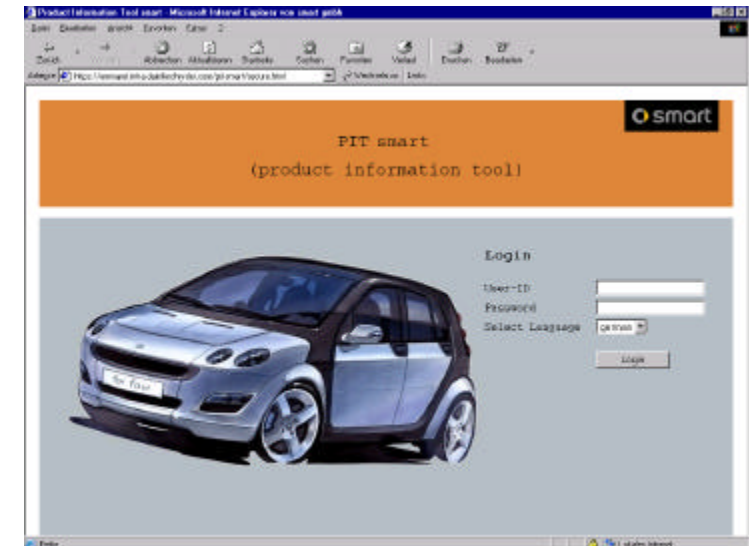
Product Information Tool smart - Microsoft Internet Explorer von smart gmbh

Datei Bearbeiten Ansicht Favoriten Extras ?

Zurück Vorwärts Abbrechen Aktualisieren Startseite Suchen Favoriten Verlauf Drucken Bearbeiten

Adresse https://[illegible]/pit-smart/secure.html Wechseln zu Links

smart

PIT smart
(product information tool)

Login

User-ID
Password
Select Language german

Login

forfour

Fertig Lokales Intranet